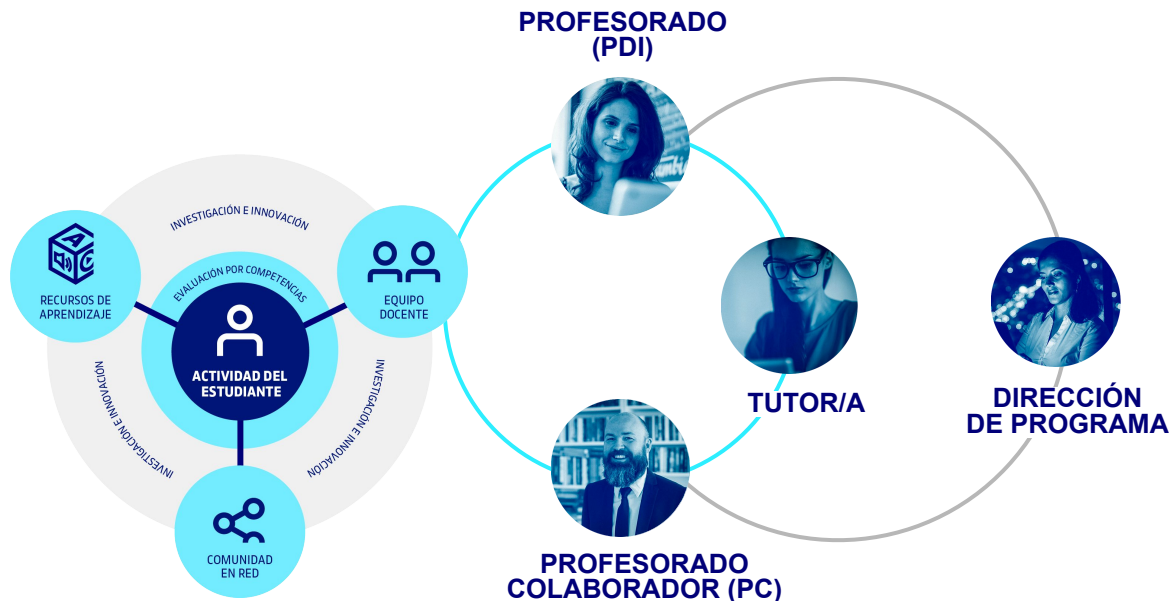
INVESTIGACIÓN E INNOVACIÓN

RECURSOS DE APRENDIZAJE

EVALUACIÓN POR COMPETENCIAS

EQUIPO DOCENTE

ACTIVIDAD DEL ESTUDIANTE

INVESTIGACIÓN E INNOVACIÓN

INVESTIGACIÓN E INNOVACIÓN

COMUNIDAD EN RED

PROFESORADO (PDI)

TUTOR/A

DIRECCIÓN DE PROGRAMA

PROFESORADO COLABORADOR (PC)